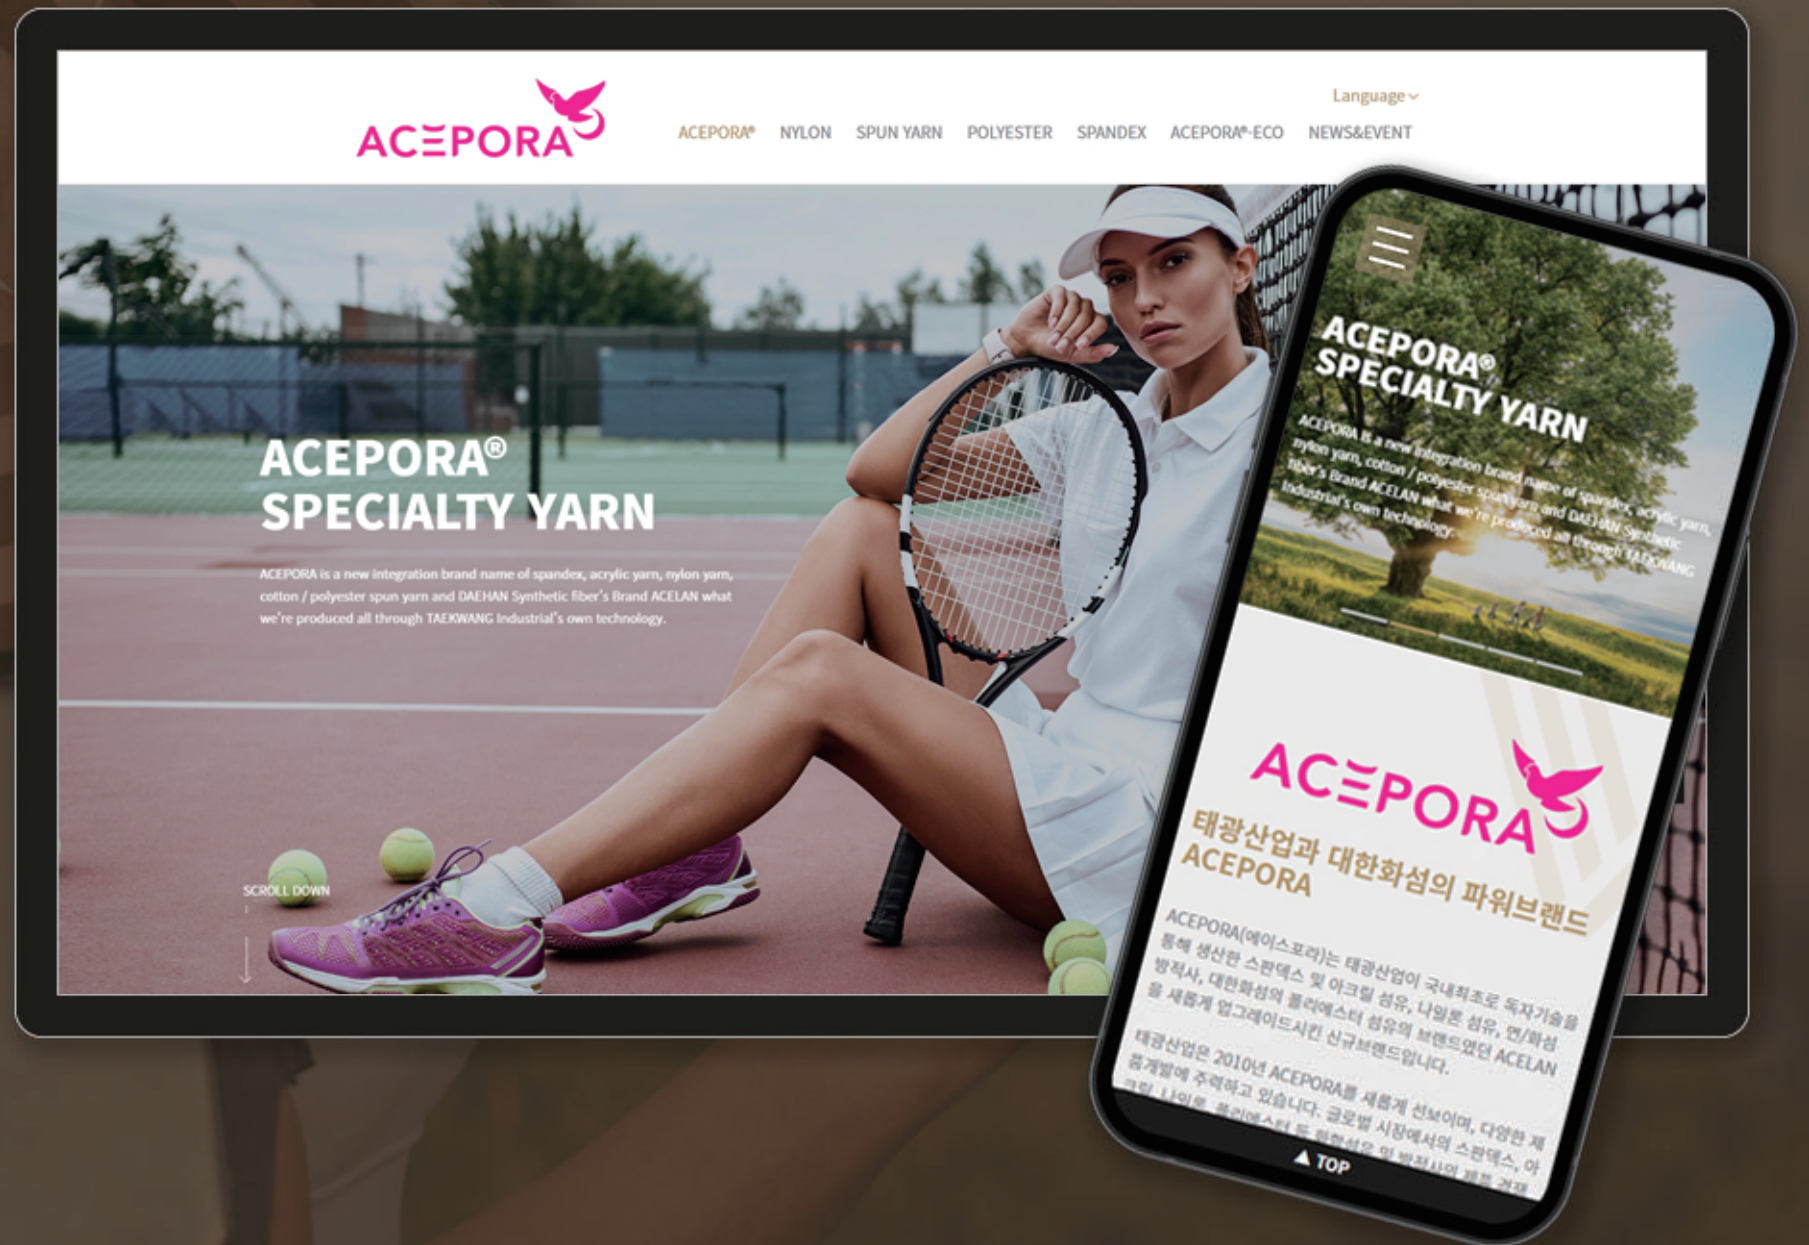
ACEPORA

Language

ACEPORA® NYLON SPUN YARN POLYESTER SPANDEX ACEPORA®-ECO NEWS&EVENT

ACEPORA®
SPECIALTY YARN

ACEPORA is a new integration brand name of spandex, acrylic yarn, nylon yarn, cotton / polyester spun yarn and DAEHAN Synthetic fiber's Brand ACELAN what we're produced all through TAEKWANG Industrial's own technology.

SCROLL DOWN

ACEPORA®
SPECIALTY YARN

ACEPORA is a new integration brand name of spandex, acrylic yarn, nylon yarn, cotton / polyester spun yarn and DAEHAN Synthetic fiber's Brand ACELAN what we're produced all through TAEKWANG Industrial's own technology.

ACEPORA

태광산업과 대한화섬의 파워브랜드
ACEPORA

ACEPORA(에이스포라)는 태광산업이 국내최초로 독자기술을 통해 생산한 스판덱스 및 아크릴 섬유, 나일론 섬유, 면/화섬 방적사, 대한화섬의 폴리에스터 섬유의 브랜드였던 ACELAN 을 새롭게 업그레이드시킨 신규브랜드입니다.

태광산업은 2010년 ACEPORA를 새롭게 선보이며, 다양한 제품개발에 주력하고 있습니다. 글로벌 시장에서의 스판덱스, 아크릴, 나일론, 폴리에스터 등 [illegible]

TOP